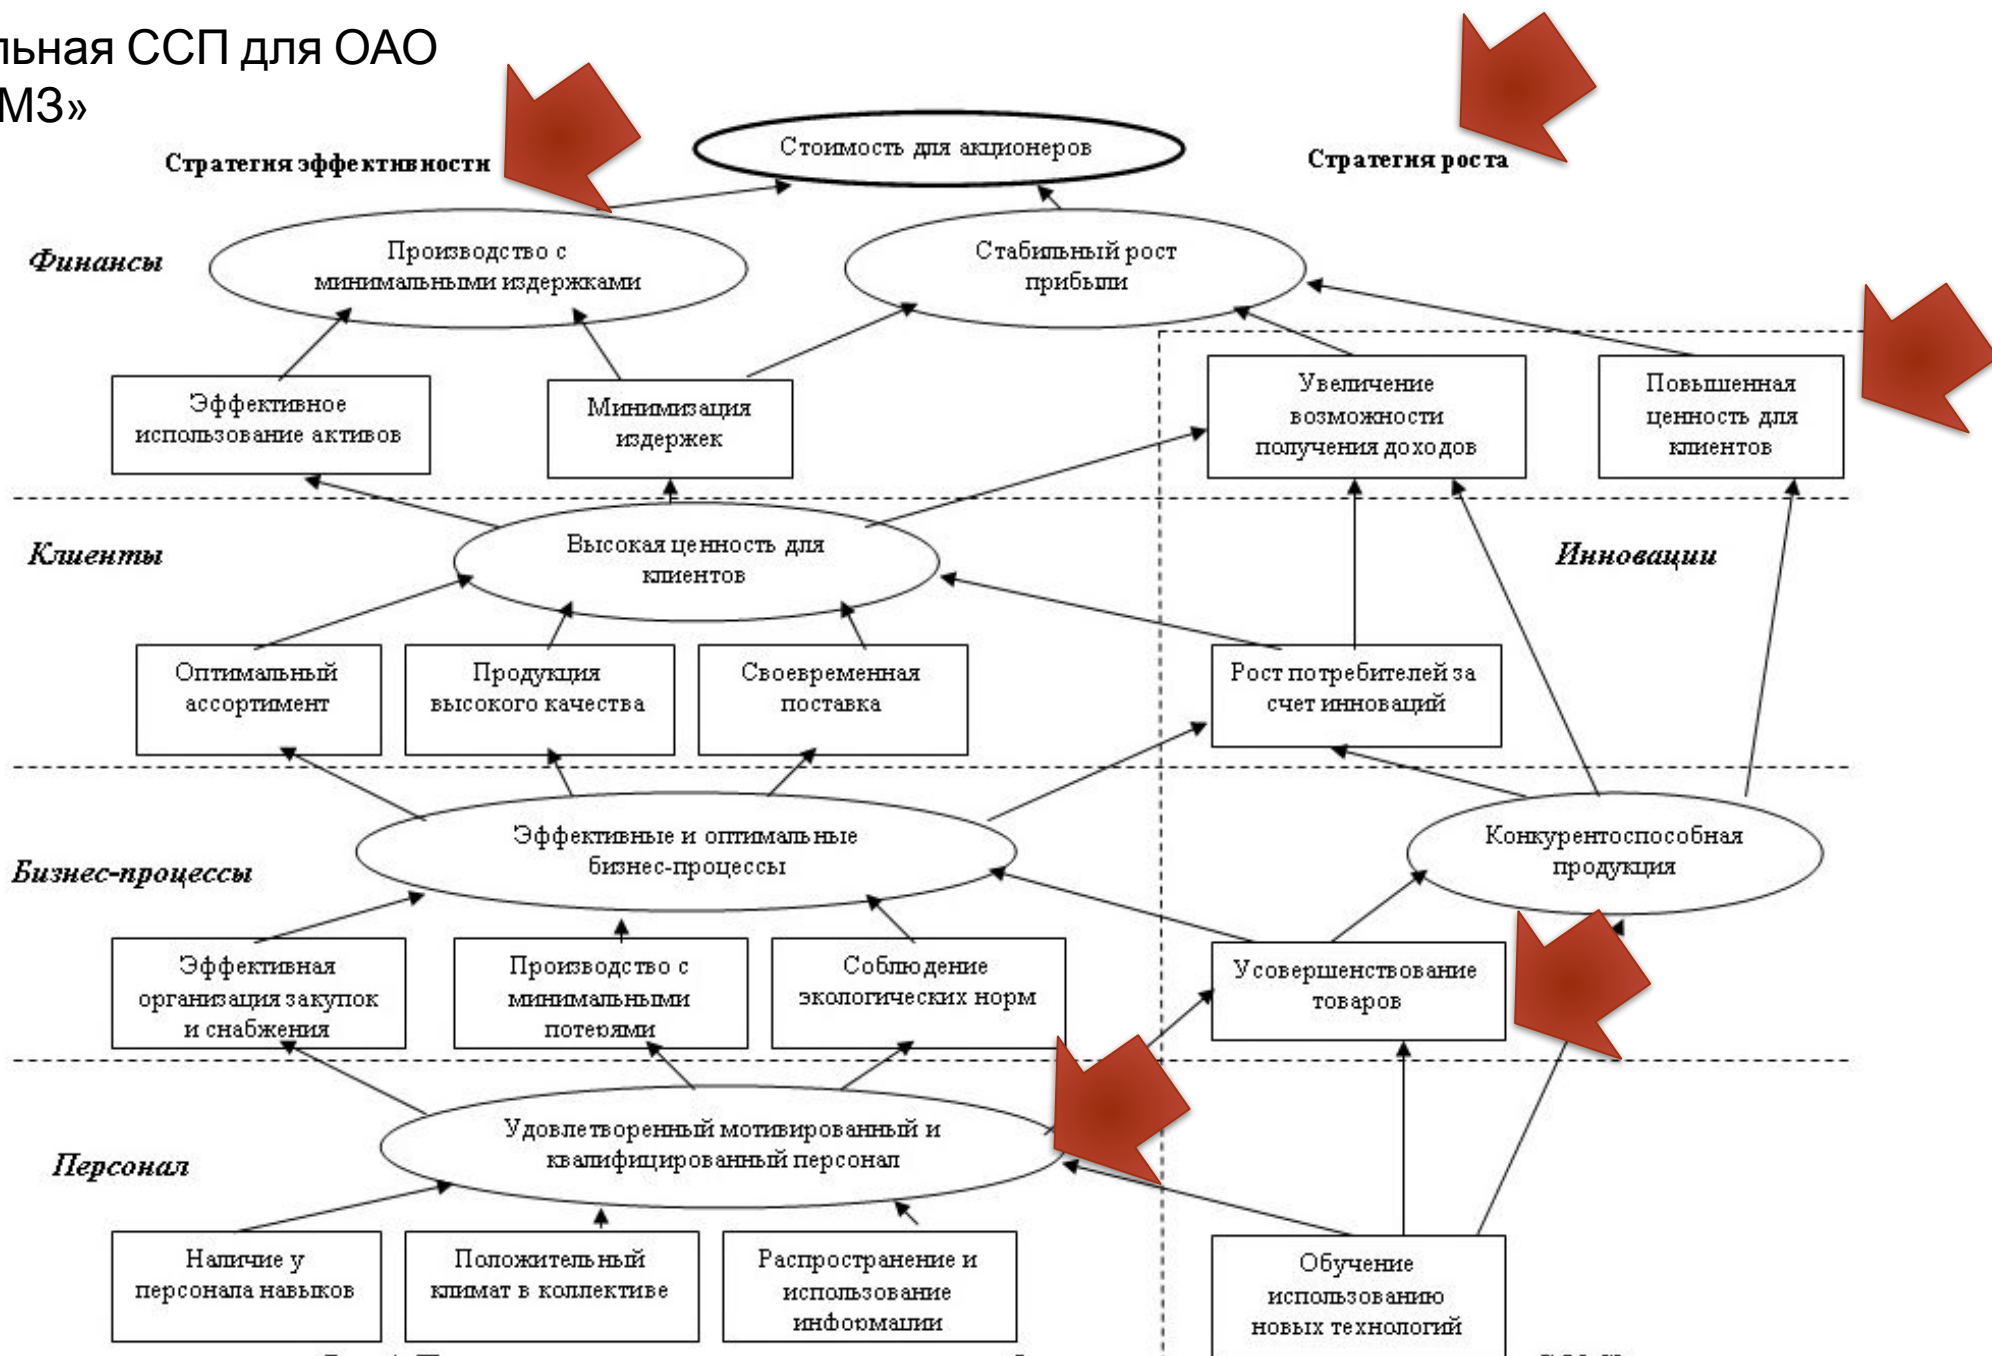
льная ССП для ОАО
МЗ»

Стратегия эффективности

Стоимость для акционеров

Стратегия роста

Финансы

Производство с минимальными издержками

Стабильный рост прибыли

Эффективное использование активов

Минимизация издержек

Увеличение возможности получения доходов

Повышенная ценность для клиентов

Клиенты

Высокая ценность для клиентов

Инновации

Оптимальный ассортимент

Продукция высокого качества

Своевременная поставка

Рост потребителей за счет инноваций

Эффективные и оптимальные бизнес-процессы

Конкурентоспособная продукция

Бизнес-процессы

Эффективная организация закупок и снабжения

Производство с минимальными потерями

Соблюдение экологических норм

Усовершенствование товаров

Удовлетворенный мотивированный и квалифицированный персонал

Персонал

Наличие у персонала навыков

Положительный климат в коллективе

Распространение и использование информации

Обучение использованию новых технологий